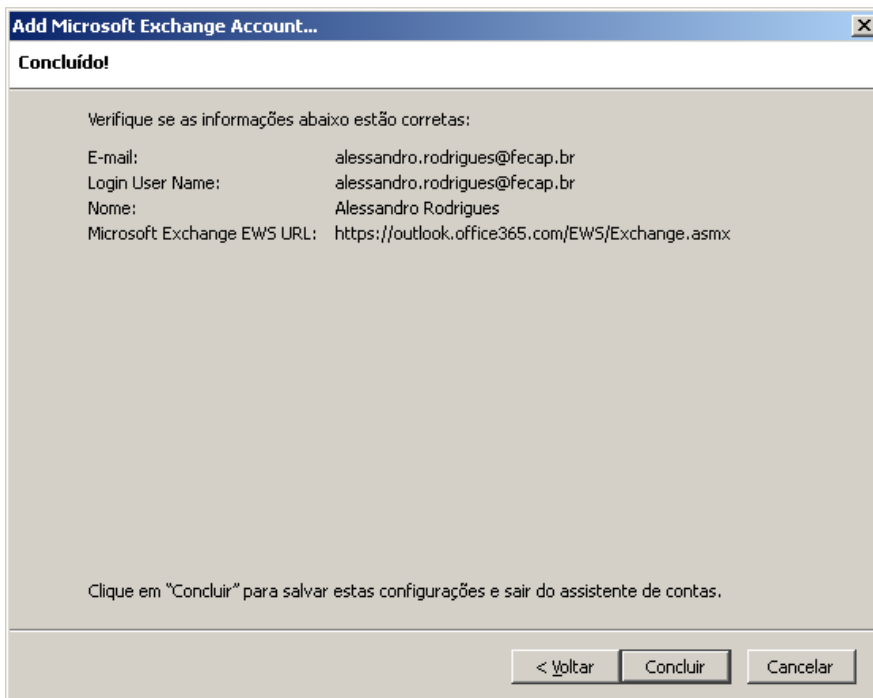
Add Microsoft Exchange Account...

Concluído!

Verifique se as informações abaixo estão corretas:

| | |
|---|---|
| E-mail: | alessandro.rodrigues@fecap.br |
| Login User Name: | alessandro.rodrigues@fecap.br |
| Nome: | Alessandro Rodrigues |
| Microsoft Exchange EWS URL: | https://outlook.office365.com/EWS/Exchange.asmx |

Clique em "Concluir" para salvar estas configurações e sair do assistente de contas.

< Voltar | Concluir | Cancelar